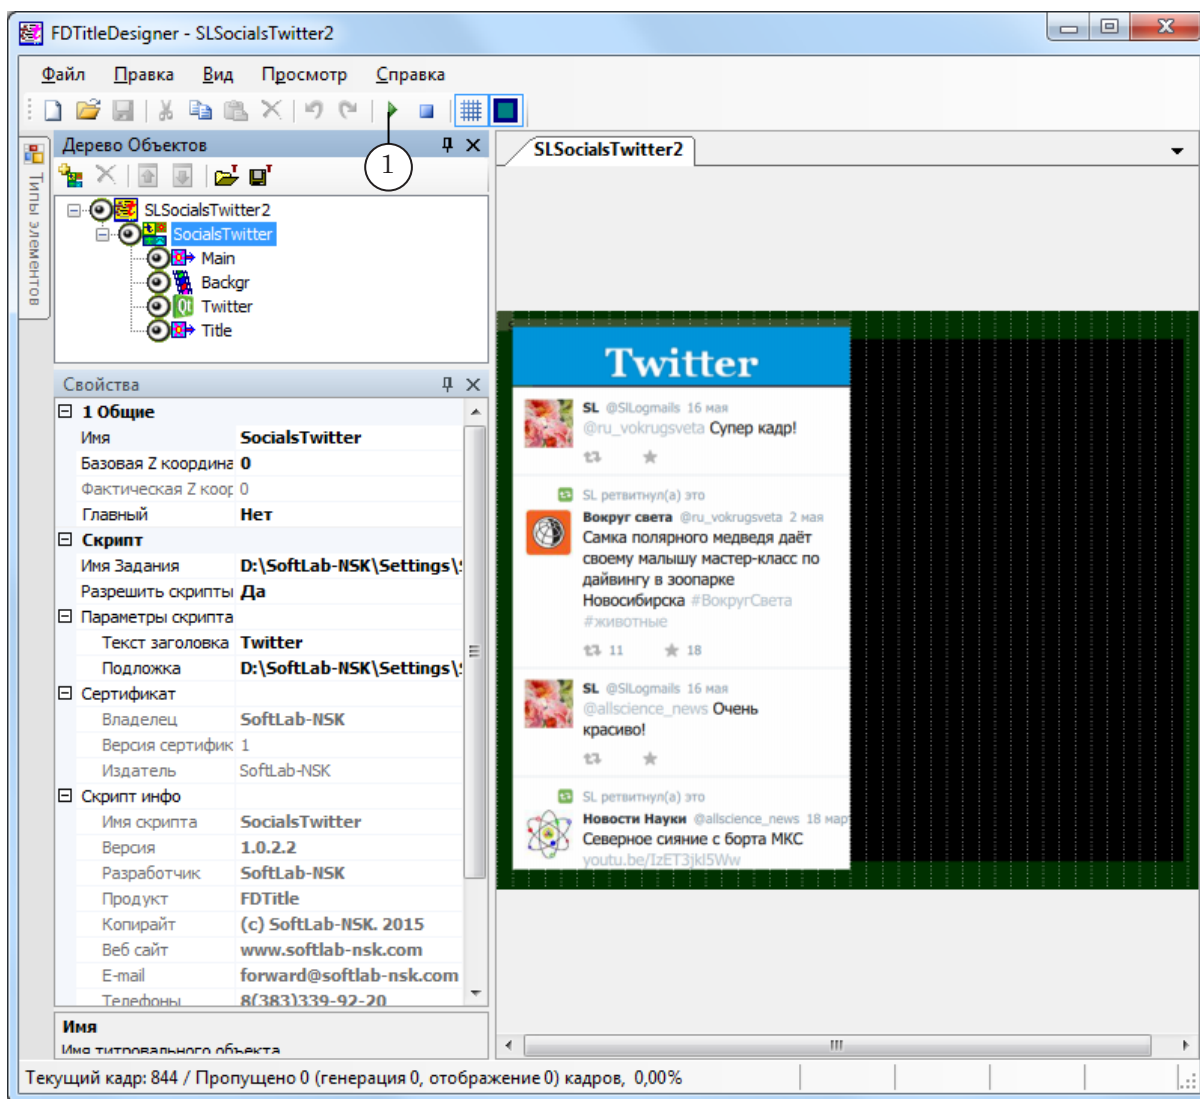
FDTitleDesigner - SLSocialsTwitter2

Файл Правка Вид Просмотр Справка

Дерево Объектов

1

Типы элементов

SLSocialsTwitter2
SocialsTwitter
Main
Backgr
Twitter
Title

Свойства

| | |
|---|---|
| 1 Общие | |
| Имя | SocialsTwitter |
| Базовая Z координа | 0 |
| Фактическая Z коор | 0 |
| Главный | Нет |
| Скрипт | |
| Имя Задания | D:\SoftLab-NSK\Settings\ |
| Разрешить скрипты | Да |
| Параметры скрипта | |
| Текст заголовка | Twitter |
| Подложка | D:\SoftLab-NSK\Settings\ |
| Сертификат | |
| Владелец | SoftLab-NSK |
| Версия сертифик | 1 |
| Издатель | SoftLab-NSK |
| Скрипт инфо | |
| Имя скрипта | SocialsTwitter |
| Версия | 1.0.2.2 |
| Разработчик | SoftLab-NSK |
| Продукт | FDTitle |
| Копирайт | (c) SoftLab-NSK. 2015 |
| Веб сайт | www.softlab-nsk.com |
| E-mail | forward@softlab-nsk.com |
| Телефоны | 8(383)339-92-20 |

Имя
Имя титровального объекта

SLSocialsTwitter2

Twitter

SL @SlLogmails 16 мая
@ru_vokrugsveta Супер кадр!

SL ретвитнул(а) это
Вокруг света @ru_vokrugsveta 2 мая
Самка полярного медведя даёт своему малышу мастер-класс по дайвингу в зоопарке Новосибирска #ВокругСвета #животные
11 18

SL @SlLogmails 16 мая
@allscience_news Очень красиво!

SL ретвитнул(а) это
Новости Науки @allscience_news 18 мар
Северное сияние с борта МКС
youtu.be/IzET3jkl5Ww

Текущий кадр: 844 / Пропущено 0 (генерация 0, отображение 0) кадров, 0,00%